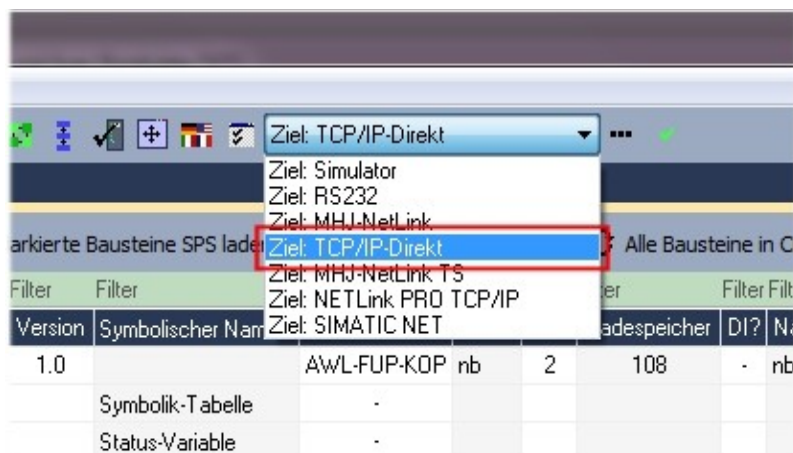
Ziel: TCP/IP-Direkt

Ziel: Simulator
Ziel: RS232
Ziel: MHJ-NetLink
Ziel: TCP/IP-Direkt
Ziel: MHJ-NetLink TS
Ziel: NETLink PRO TCP/IP
Ziel: SIMATIC NET

arkierte Bausteine SPS lade

Alle Bausteine in C

| Filter | Filter | | | | ter | Filter | Filt |
|---|---|---|---|---|---|---|---|
| Version | Symbolischer Nam | | | | adespeicher | DI? | N |
| 1.0 | | AWL-FUP-KOP | nb | 2 | 108 | - | nb |
| | Symbolik-Tabelle | - | | | | | |
| | Status-Variable | - | | | | | |